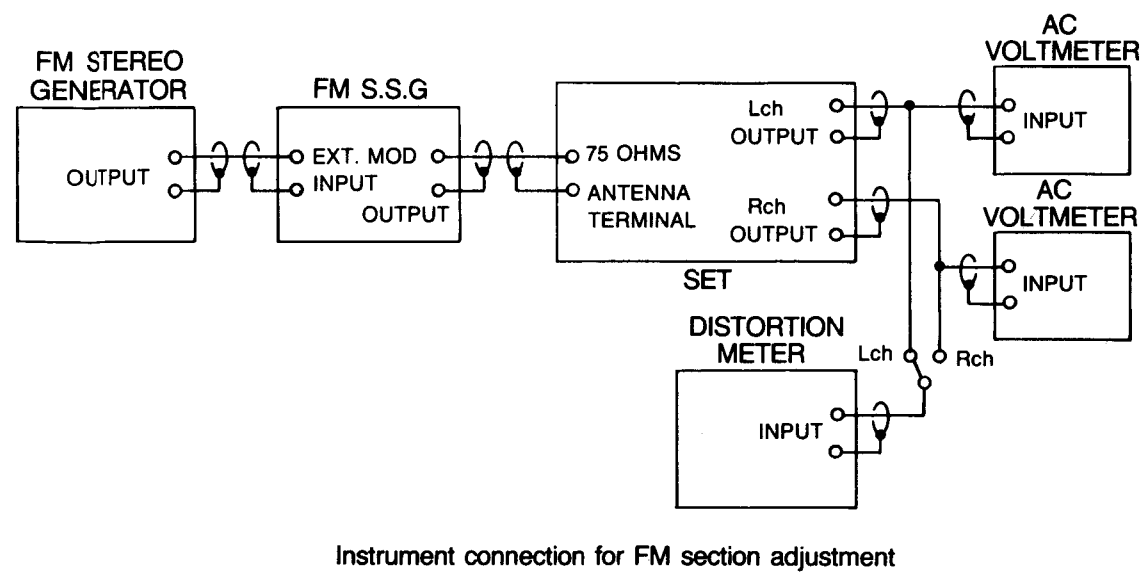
FM STEREO GENERATOR

OUTPUT

FM S.S.G

EXT. MOD INPUT

OUTPUT

75 OHMS

ANTENNA TERMINAL

Lch OUTPUT

Rch OUTPUT

SET

AC VOLTMETER

INPUT

AC VOLTMETER

INPUT

DISTORTION METER

INPUT

Lch

Rch

Instrument connection for FM section adjustment